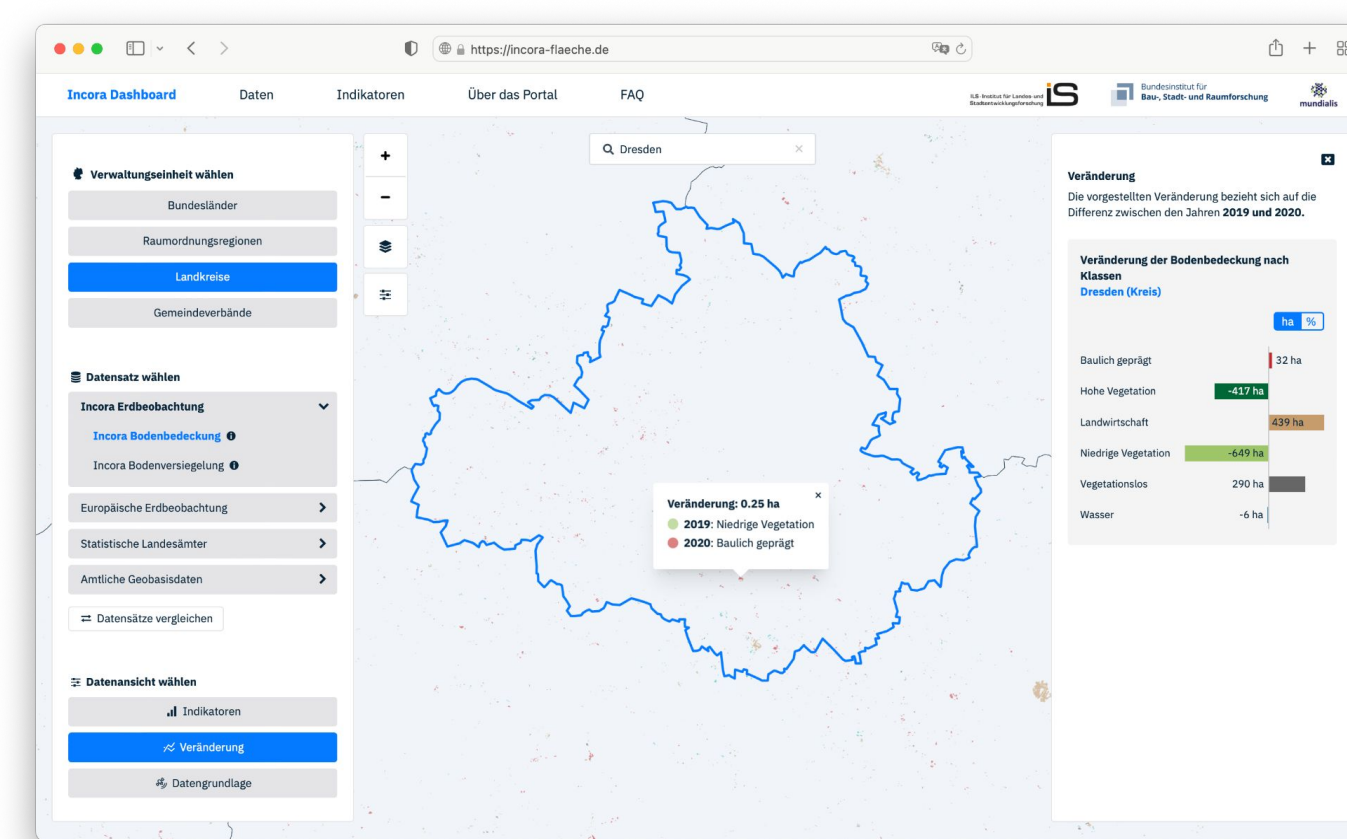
https://incora-flaeche.de

Incora Dashboard Daten Indikatoren Über das Portal FAQ

ILS-Institut für Landes- und Stadtentwicklungsforschung iS

Bundesinstitut für Bau-, Stadt- und Raumforschung

mundialis

Verwaltungseinheit wählen

Bundesländer

Raumordnungsregionen

Landkreise

Gemeindeverbände

Datensatz wählen

Incora Erdbeobachtung

Incora Bodenbedeckung

Incora Bodenversiegelung

Europäische Erdbeobachtung

Statistische Landesämter

Amtliche Geobasisdaten

Datensätze vergleichen

Datenansicht wählen

Indikatoren

Veränderung

Datengrundlage

Dresden

Veränderung: 0.25 ha
2019: Niedrige Vegetation
2020: Baulich geprägt

Veränderung

Die vorgestellten Veränderung bezieht sich auf die Differenz zwischen den Jahren **2019 und 2020.**

Veränderung der Bodenbedeckung nach Klassen
Dresden (Kreis)

ha %

| | |
|---|---|
| Baulich geprägt | 32 ha |
| Hohe Vegetation | -417 ha |
| Landwirtschaft | 439 ha |
| Niedrige Vegetation | -649 ha |
| Vegetationslos | 290 ha |
| Wasser | -6 ha |